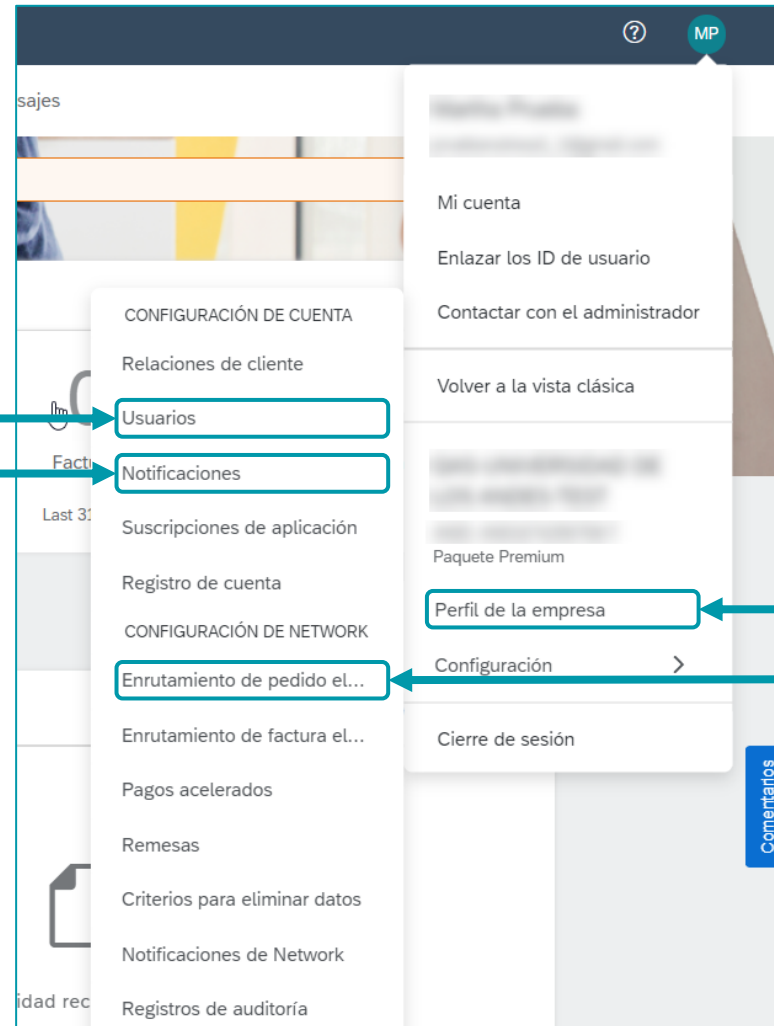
?
MP

sajes

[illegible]
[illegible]

Mi cuenta

Enlazar los ID de usuario

Contactar con el administrador

Volver a la vista clásica

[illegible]
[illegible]
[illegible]
Paquete Premium

Perfil de la empresa

Configuración

Cierre de sesión

CONFIGURACIÓN DE CUENTA

Relaciones de cliente

Usuarios

Notificaciones

Suscripciones de aplicación

Registro de cuenta

CONFIGURACIÓN DE NETWORK

Enrutamiento de pedido el...

Enrutamiento de factura el...

Pagos acelerados

Remesas

Criterios para eliminar datos

Notificaciones de Network

Registros de auditoría

Factu

Last 31

idad rec

Comentarios